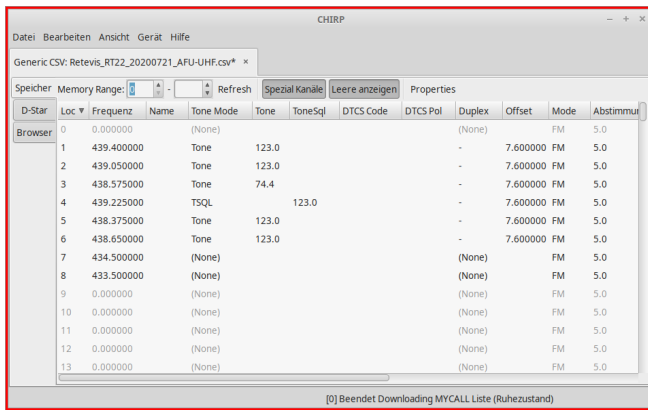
CHIRP

Datei Bearbeiten Ansicht Gerät Hilfe

Generic CSV: Retevis_RT22_20200721_AFU-UHF.csv* ×

Speicher Memory Range: 0 - Refresh Spezial Kanäle Leere anzeigen Properties

D-Star

Browser

| Loc ▼ | Frequenz | Name | Tone Mode | Tone | ToneSql | DTCS Code | DTCS Pol | Duplex | Offset | Mode | Abstimmur |
|---|---|---|---|---|---|---|---|---|---|---|---|
| 0 | 0.000000 | | (None) | | | | | (None) | | FM | 5.0 |
| 1 | 439.400000 | | Tone | 123.0 | | | | - | 7.600000 | FM | 5.0 |
| 2 | 439.050000 | | Tone | 123.0 | | | | - | 7.600000 | FM | 5.0 |
| 3 | 438.575000 | | Tone | 74.4 | | | | - | 7.600000 | FM | 5.0 |
| 4 | 439.225000 | | TSQL | | 123.0 | | | - | 7.600000 | FM | 5.0 |
| 5 | 438.375000 | | Tone | 123.0 | | | | - | 7.600000 | FM | 5.0 |
| 6 | 438.650000 | | Tone | 123.0 | | | | - | 7.600000 | FM | 5.0 |
| 7 | 434.500000 | | (None) | | | | | (None) | | FM | 5.0 |
| 8 | 433.500000 | | (None) | | | | | (None) | | FM | 5.0 |
| 9 | 0.000000 | | (None) | | | | | (None) | | FM | 5.0 |
| 10 | 0.000000 | | (None) | | | | | (None) | | FM | 5.0 |
| 11 | 0.000000 | | (None) | | | | | (None) | | FM | 5.0 |
| 12 | 0.000000 | | (None) | | | | | (None) | | FM | 5.0 |
| 13 | 0.000000 | | (None) | | | | | (None) | | FM | 5.0 |

[0] Beendet Downloading MYCALL Liste (Ruhezustand)